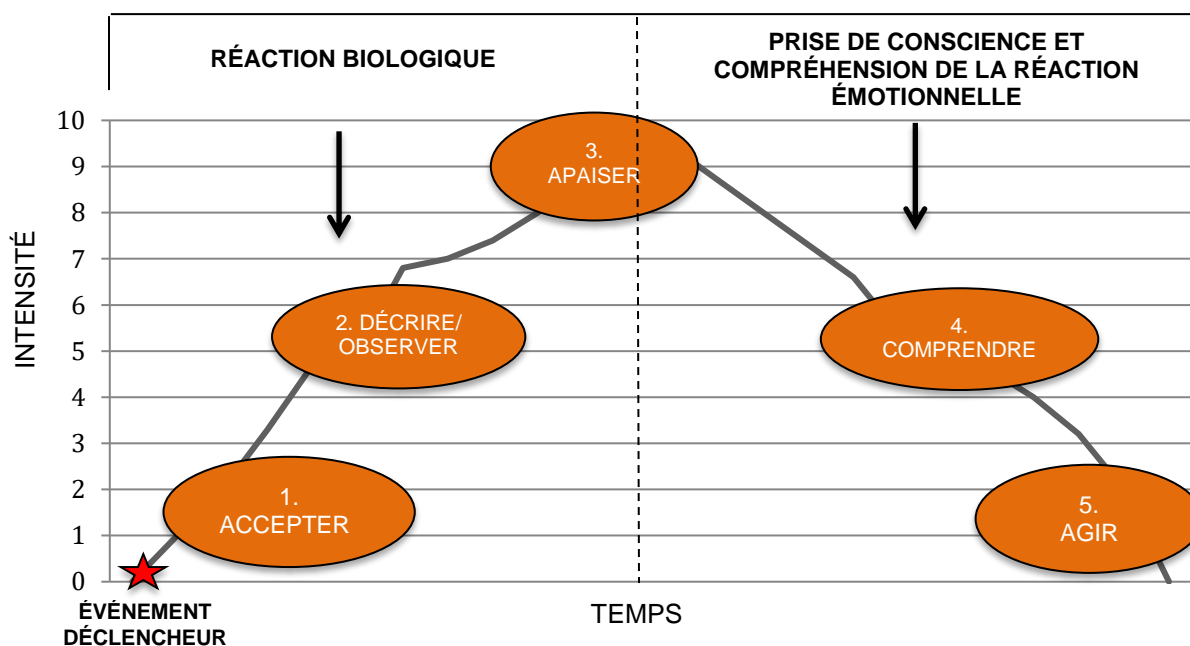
RÉACTION BIOLOGIQUE

PRISE DE CONSCIENCE ET COMPRÉHENSION DE LA RÉACTION ÉMOTIONNELLE

INTENSITÉ

10
9
8
7
6
5
4
3
2
1
0

3. APAISER

2. DÉCRIRE/ OBSERVER

4. COMPRENDRE

1. ACCEPTER

5. AGIR

ÉVÉNEMENT DÉCLENCHEUR

TEMPS